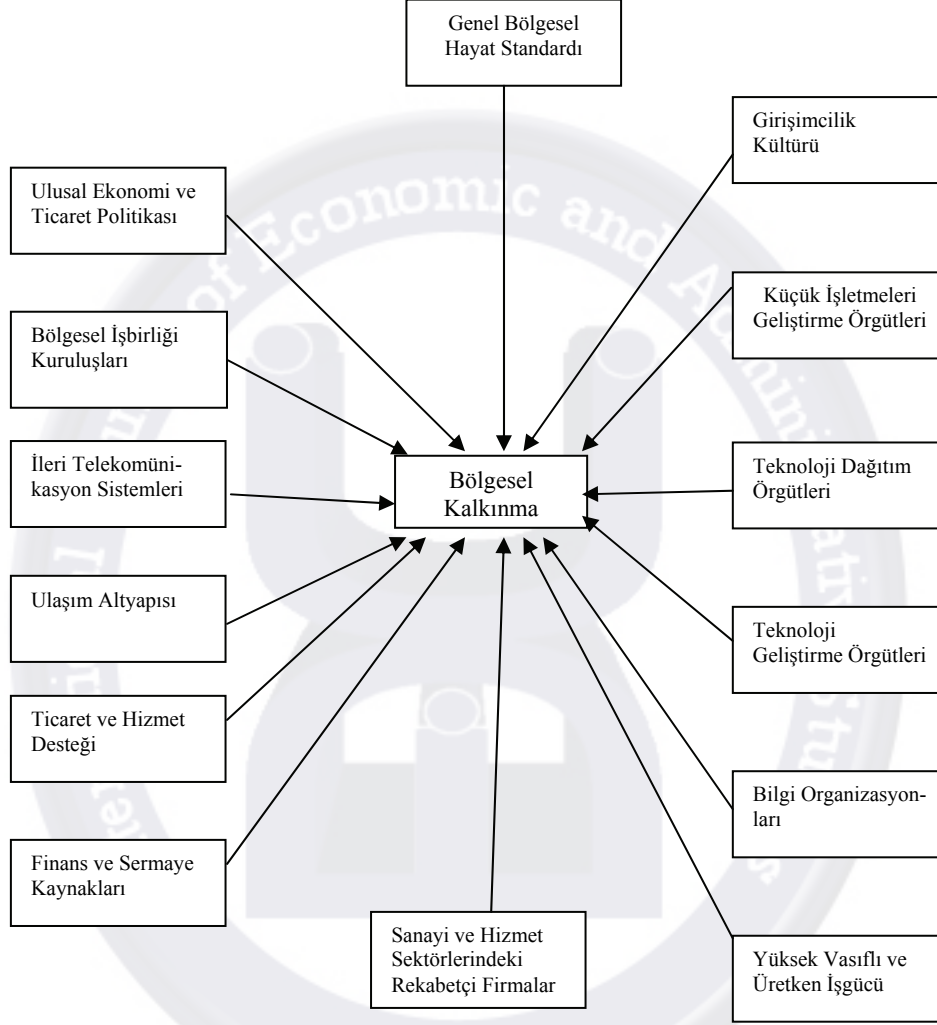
Genel Bölgesel Hayat Standardı

Girişimcilik Kültürü

Ulusal Ekonomi ve Ticaret Politikası

Küçük İşletmeleri Geliştirme Örgütleri

Bölgesel İşbirliği Kuruluşları

İleri Telekomünikasyon Sistemleri

Bölgesel Kalkınma

Teknoloji Dağıtım Örgütleri

Ulaşım Altyapısı

Teknoloji Geliştirme Örgütleri

Ticaret ve Hizmet Desteği

Bilgi Organizasyonları

Finans ve Sermaye Kaynakları

Sanayi ve Hizmet Sektörlerindeki Rekabetçi Firmalar

Yüksek Vasıflı ve Üretken İşgücü